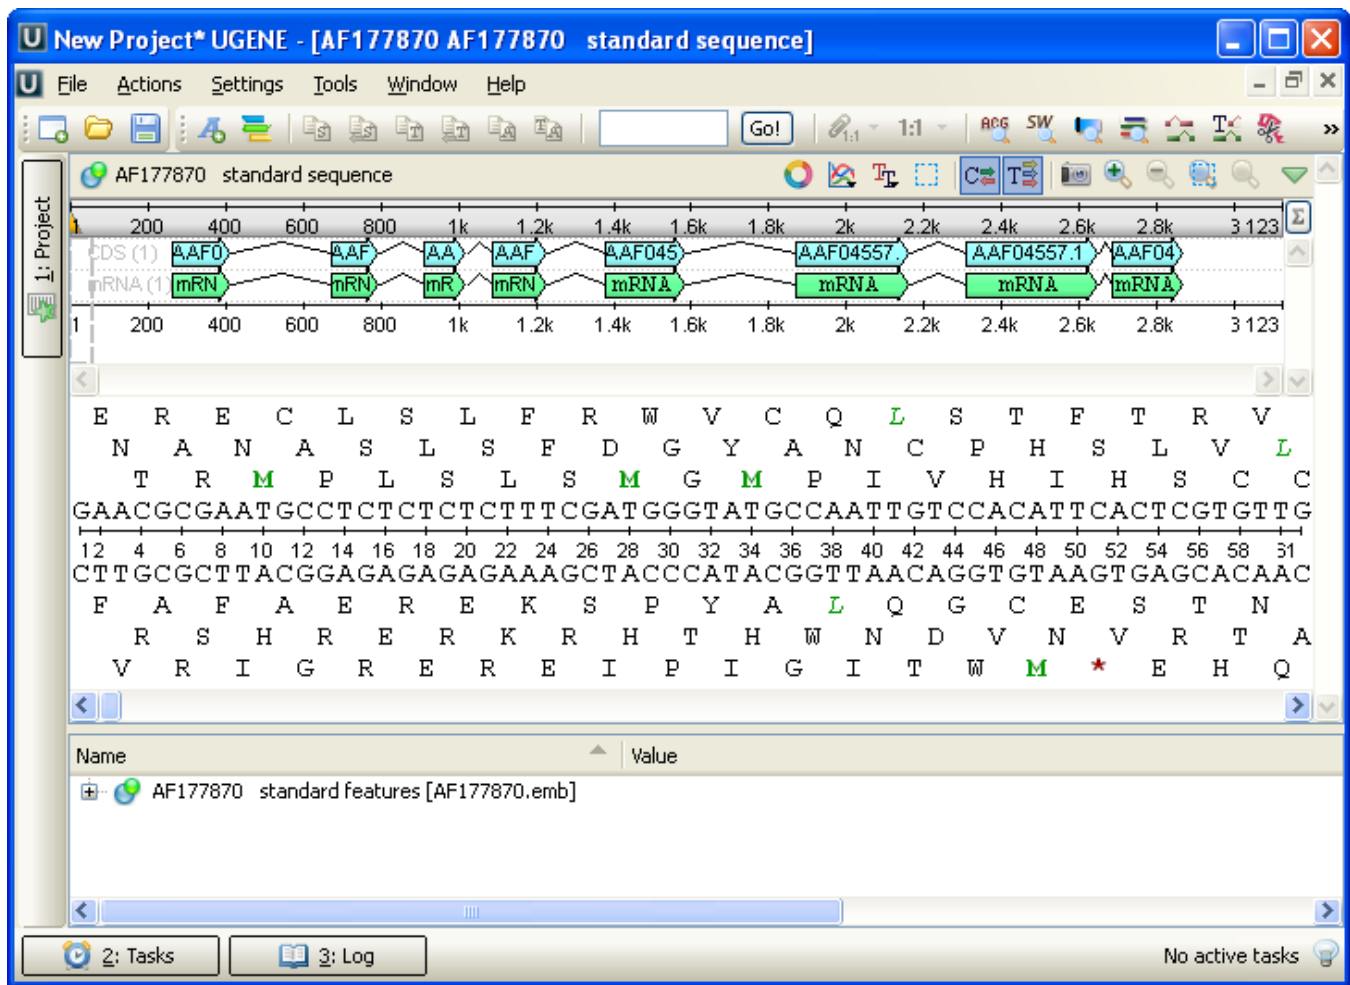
New Project* UGENE - [AF177870 AF177870 standard sequence]

File Actions Settings Tools Window Help

Go!

1:1

1: Project

AF177870 standard sequence

1 200 400 600 800 1k 1.2k 1.4k 1.6k 1.8k 2k 2.2k 2.4k 2.6k 2.8k 3 123

CDS (1) AAF0 AAF AA AAF AAF045 AAF04557 AAF04557.1 AAF04

mRNA (1) mRN mRN mR mRN mRNA mRNA mRNA mRNA

1 200 400 600 800 1k 1.2k 1.4k 1.6k 1.8k 2k 2.2k 2.4k 2.6k 2.8k 3 123

E R E C L S L F R W V C Q L S T F T R V

N A N A S L S F D G Y A N C P H S L V L

T R M P L S L S M G M P I V H I H S C C

GAACGCGAATGCCTCTCTCTCTTTCGATGGGTATGCCAATTGTCCACATTCACTCGTGTTG

12 4 6 8 10 12 14 16 18 20 22 24 26 28 30 32 34 36 38 40 42 44 46 48 50 52 54 56 58 31

CTTGCGCTTACGGAGAGAGAGAAAGCTACCCATACGGTTAACAGGTGTAAGTGAGCACAAC

F A F A E R E K S P Y A L Q G C E S T N

R S H R E R K R H T H W N D V N V R T A

V R I G R E R E I P I G I T W M * E H Q

Name Value

AF177870 standard features [AF177870.emb]

2: Tasks 3: Log No active tasks